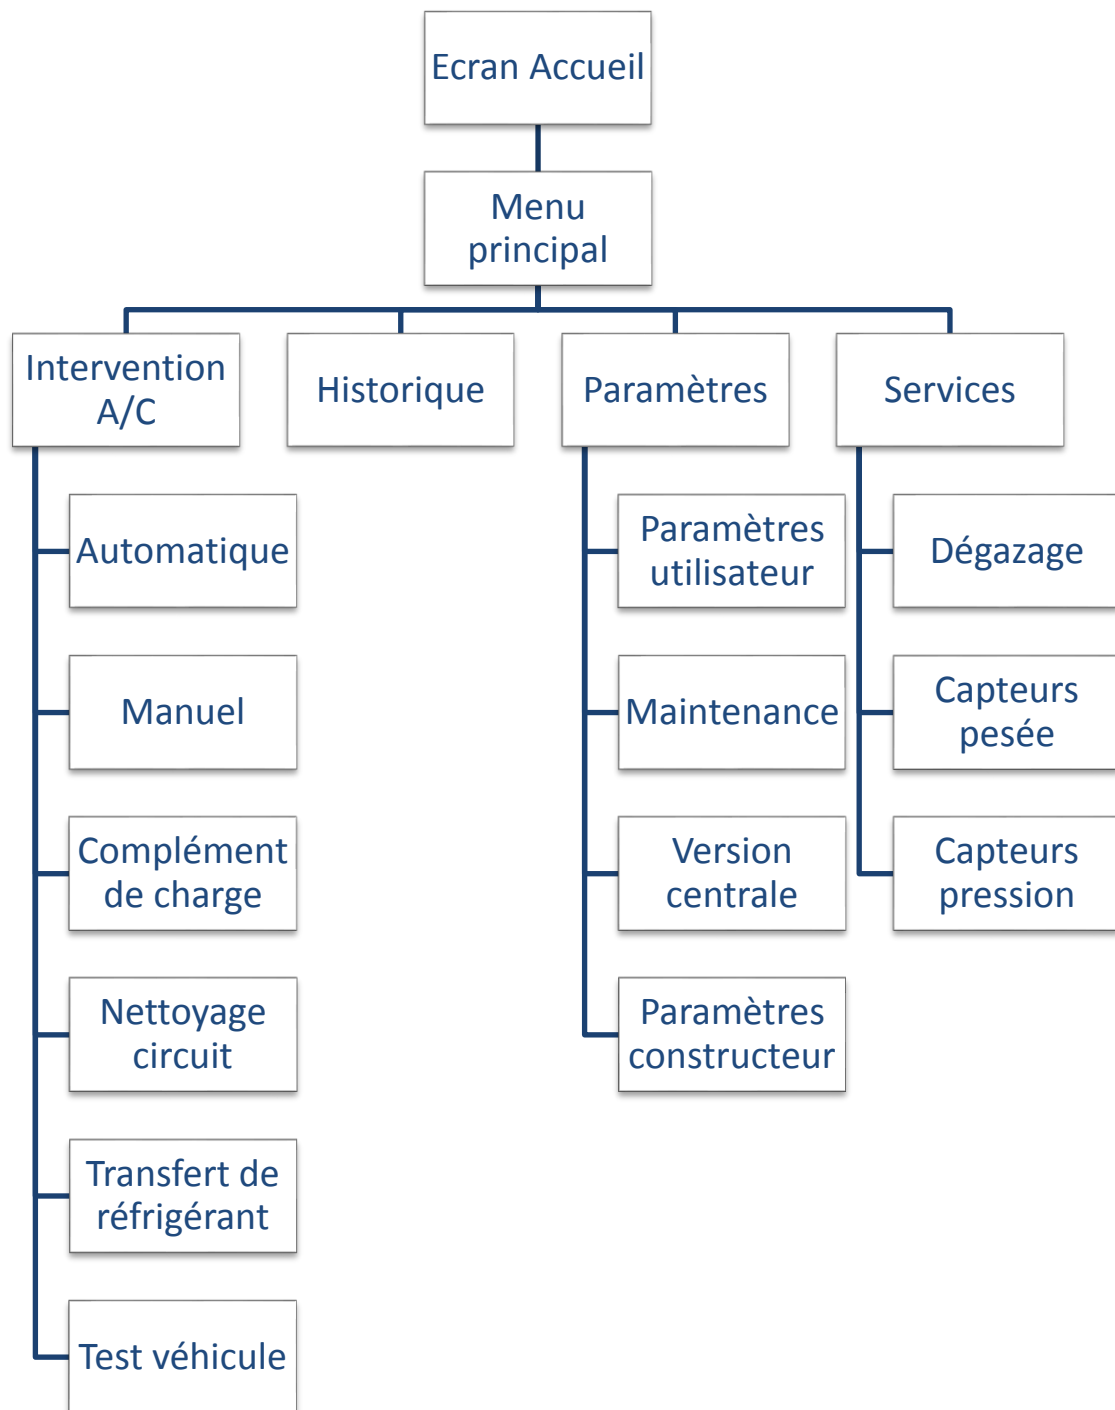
Ecran Accueil

Menu principal

Intervention A/C

Historique

Paramètres

Services

Automatique

Manuel

Complément de charge

Nettoyage circuit

Transfert de réfrigérant

Test véhicule

Paramètres utilisateur

Maintenance

Version centrale

Paramètres constructeur

Dégazage

Capteurs pesée

Capteurs pression